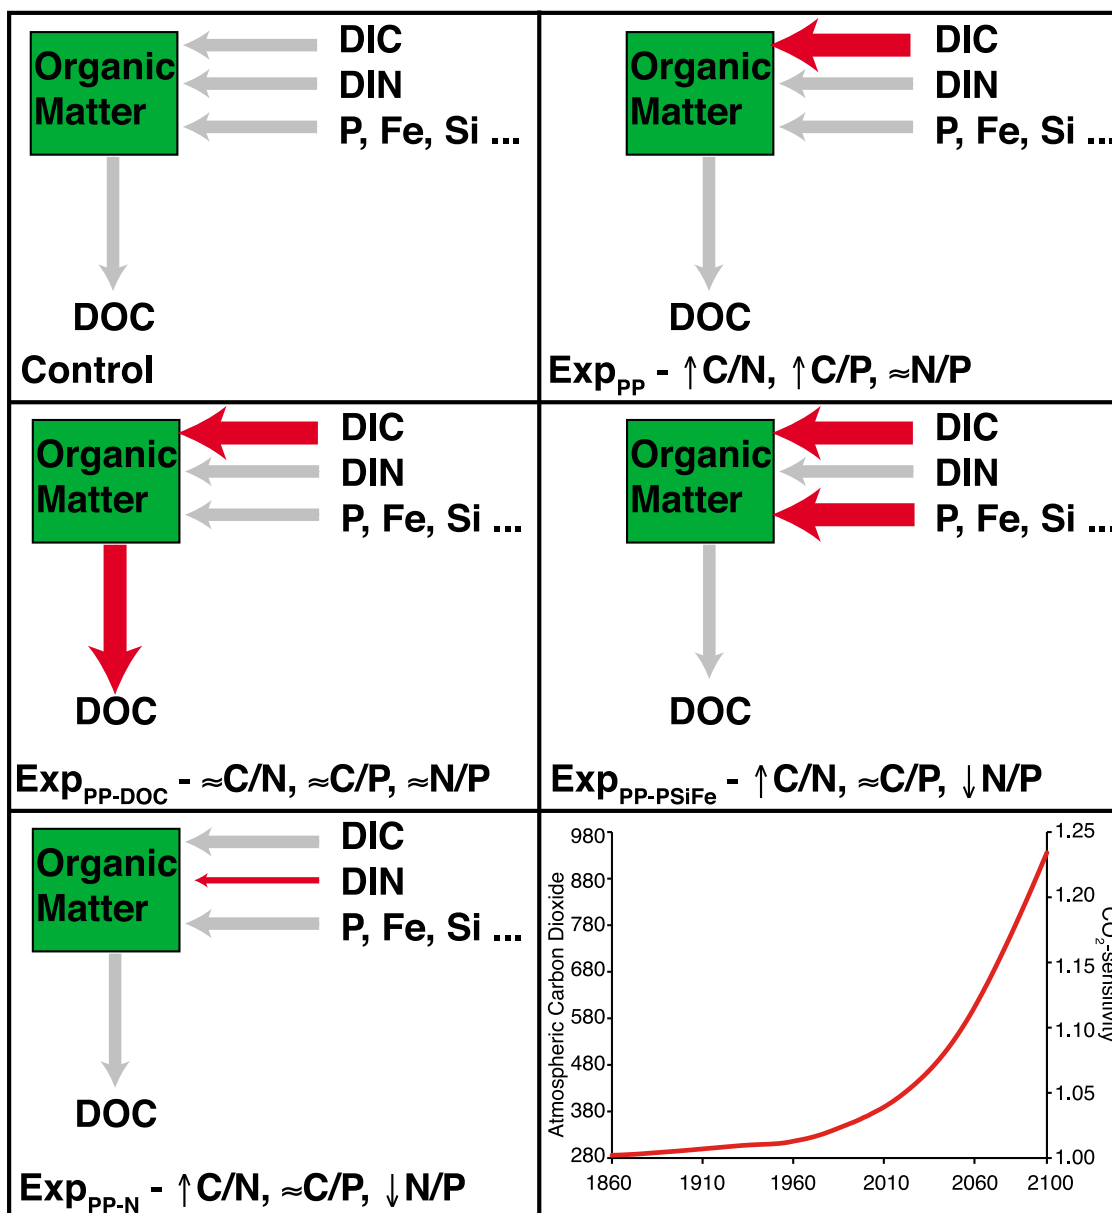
Organic Matter

DIC
DIN
P, Fe, Si ...

DOC

Control

Organic Matter

DIC
DIN
P, Fe, Si ...

DOC

$Exp_{PP}$ - ↑C/N, ↑C/P, ≈N/P

Organic Matter

DIC
DIN
P, Fe, Si ...

DOC

$Exp_{PP-DOC}$ - ≈C/N, ≈C/P, ≈N/P

Organic Matter

DIC
DIN
P, Fe, Si ...

DOC

$Exp_{PP-PSiFe}$ - ↑C/N, ≈C/P, ↓N/P

Organic Matter

DIC
DIN
P, Fe, Si ...

DOC

$Exp_{PP-N}$ - ↑C/N, ≈C/P, ↓N/P

Atmospheric Carbon Dioxide

980
880
780
680
580
480
380
280

1860 1910 1960 2010 2060 2100

$CO_2$-sensitivity

1.25
1.20
1.15
1.10
1.05
1.00